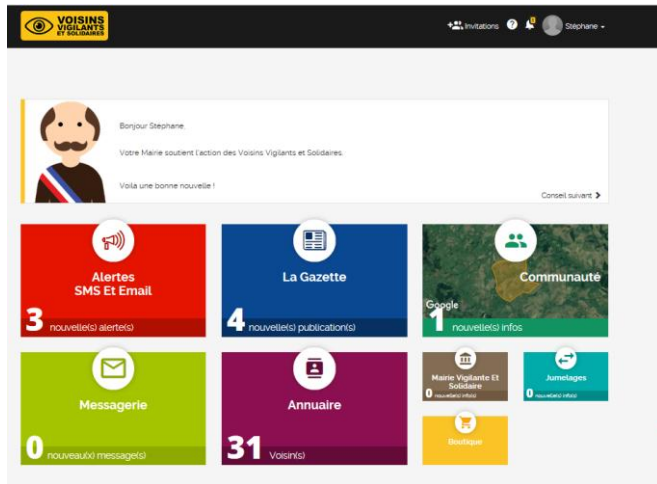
VOISINS VIGILANTS ET SOLIDAIRES

Invitations ? Stéphane

Bonjour Stéphane,

Votre Mairie soutient l'action des Voisins Vigilants et Solidaires.

Voilà une bonne nouvelle !

Conseil suivant

Alertes SMS Et Email
3 nouvelle(s) alerte(s)

La Gazette
4 nouvelle(s) publication(s)

Communauté
Google
1 nouvelle(s) infos

Messagerie
0 nouveau(x) message(s)

Annuaire
31 Voisin(s)

Mairie Vigilante Et Solidaire
0 nouvelle(s) info(s)

Jumelages
0 nouvelle(s) info(s)

Boutique